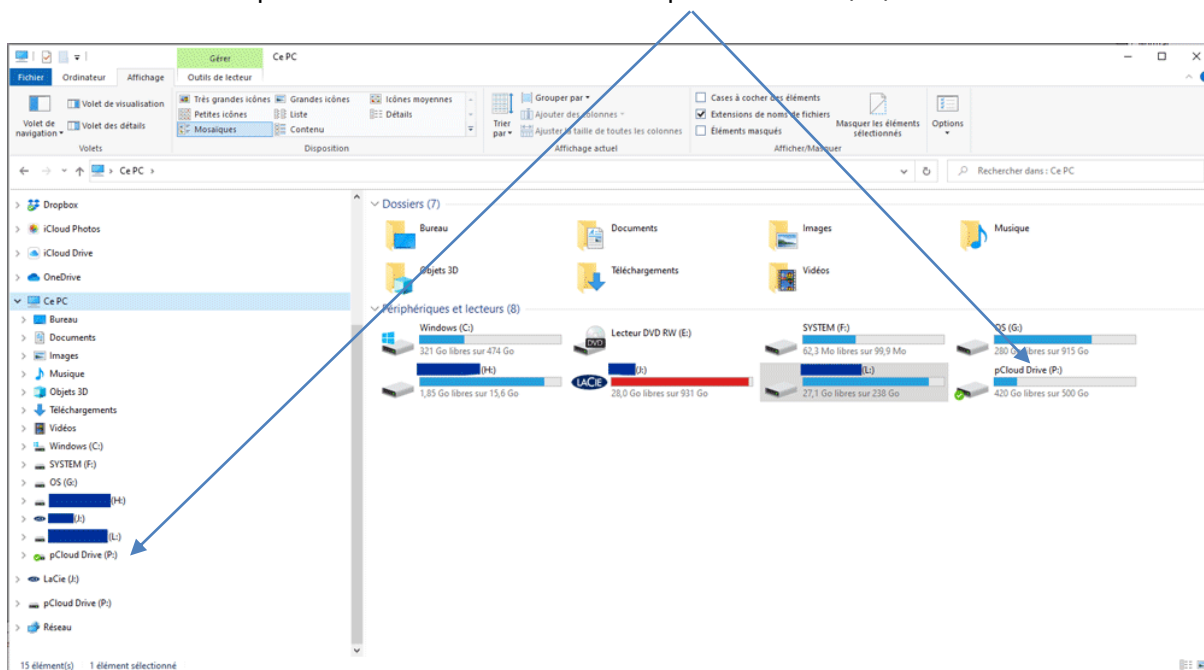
Gérer
Ce PC
Fichier
Ordinateur
Affichage
Outils de lecteur

Volet de navigation
Volet de visualisation
Volet des détails
Volets

Très grandes icônes
Grandes icônes
Icônes moyennes
Petites icônes
Liste
Détails
Mosaïques
Contenu
Disposition

Trier par
Grouper par
Ajouter des colonnes
Ajuster la taille de toutes les colonnes
Affichage actuel

Cases à cocher des éléments
Extensions de noms de fichiers
Éléments masqués
Masquer les éléments sélectionnés
Afficher/Masquer
Options

Ce PC
Rechercher dans : Ce PC

Dropbox
iCloud Photos
iCloud Drive
OneDrive
Ce PC
Bureau
Documents
Images
Musique
Objets 3D
Téléchargements
Vidéos
Windows (C:)
SYSTEM (F:)
OS (G:)
(H:)
(J:)
(L:)
pCloud Drive (P:)
LaCie (J:)
pCloud Drive (P:)
Réseau

Dossiers (7)
Bureau
Documents
Images
Musique
Objets 3D
Téléchargements
Vidéos

Périphériques et lecteurs (8)
Windows (C:)
321 Go libres sur 474 Go
Lecteur DVD RW (E:)
SYSTEM (F:)
62,3 Mo libres sur 99,9 Mo
OS (G:)
280 Go libres sur 915 Go
(H:)
1,85 Go libres sur 15,6 Go
(J:)
28,0 Go libres sur 931 Go
(L:)
27,1 Go libres sur 238 Go
pCloud Drive (P:)
420 Go libres sur 500 Go

15 élément(s)
1 élément sélectionné